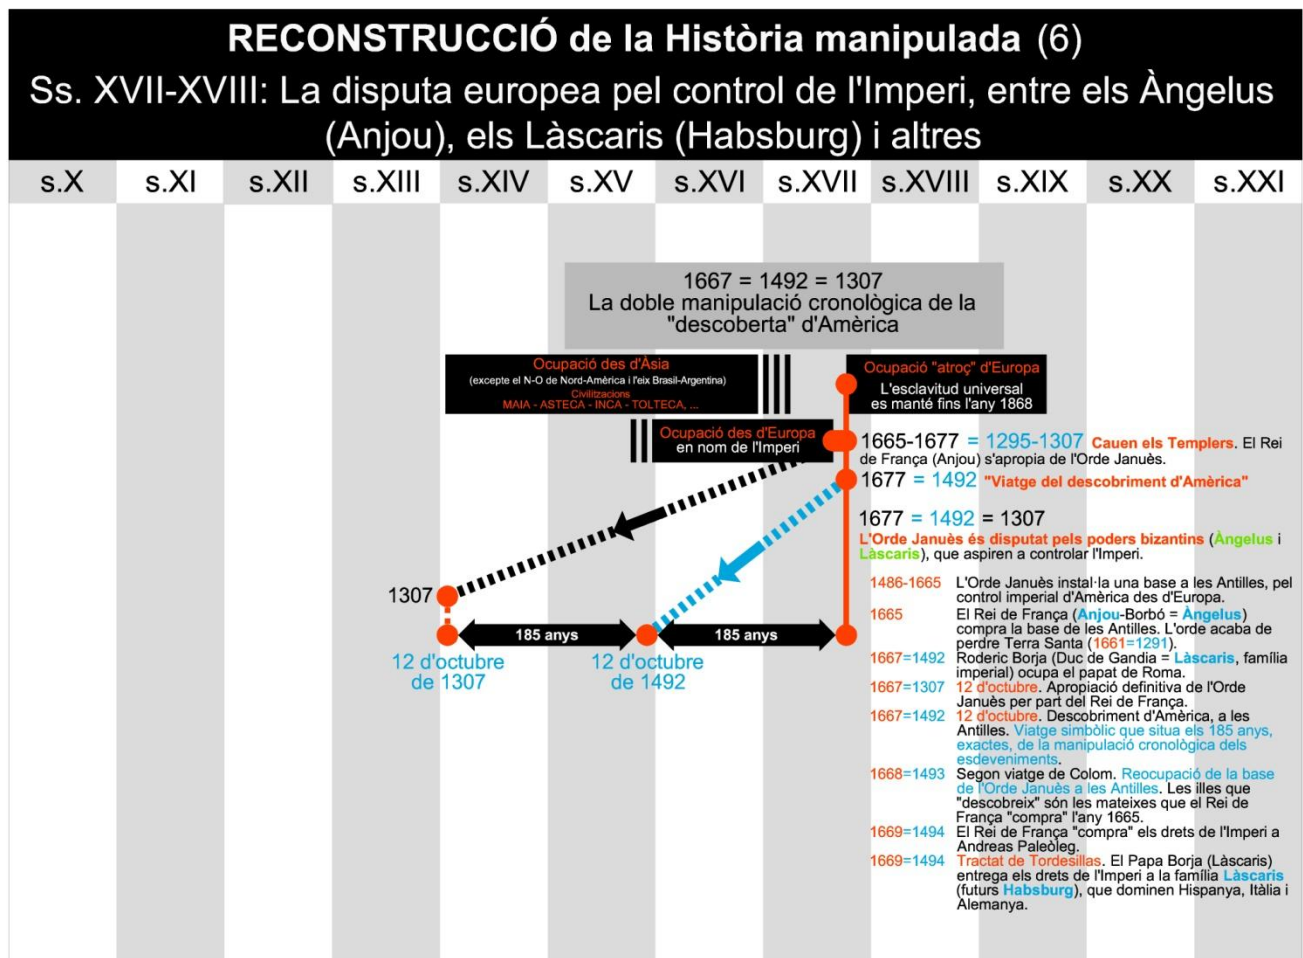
RECONSTRUCCIÓ de la Història manipulada (6)
Ss. XVII-XVIII: La disputa europea pel control de l'Imperi, entre els Àngelus (Anjou), els Làscaris (Habsburg) i altres

| s.X | s.XI | s.XII | s.XIII | s.XIV | s.XV | s.XVI | s.XVII | s.XVIII | s.XIX | s.XX | s.XXI |
|---|---|---|---|---|---|---|---|---|---|---|---|

1667 = 1492 = 1307
La doble manipulació cronològica de la "descoberta" d'Amèrica

Ocupació des d'Àsia
(excepte el N-O de Nord-Amèrica i l'eix Brasil-Argentina)
Civilitzacions
MAIA - ASTECA - INCA - TOLTECA, ...

Ocupació "atroç" d'Europa
L'esclavitud universal es manté fins l'any 1868

Ocupació des d'Europa en nom de l'Imperi

1665-1677 = 1295-1307 Cauen els Templers. El Rei de França (Anjou) s'apropia de l'Orde Janués.

1677 = 1492 "Viatge del descobriment d'Amèrica"

1677 = 1492 = 1307
L'Orde Janués és disputat pels poders bizantins (Àngelus i Làscaris), que aspiren a controlar l'Imperi.

1307
185 anys
185 anys
12 d'octubre de 1307
12 d'octubre de 1492

1486-1665 L'Orde Janués instal·la una base a les Antilles, pel control imperial d'Amèrica des d'Europa.
1665 El Rei de França (Anjou-Borbó = Àngelus) compra la base de les Antilles. L'orde acaba de perdre Terra Santa (1661=1291).
1667=1492 Roderic Borja (Duc de Gandia = Làscaris, família imperial) ocupa el papat de Roma.
1667=1307 12 d'octubre. Apropiació definitiva de l'Orde Janués per part del Rei de França.
1667=1492 12 d'octubre. Descobriment d'Amèrica, a les Antilles. Viatge simbòlic que situa els 185 anys, exactes, de la manipulació cronològica dels esdeveniments.
1668=1493 Segon viatge de Colom. Reocupació de la base de l'Orde Janués a les Antilles. Les illes que "descobreix" són les mateixes que el Rei de França "compra" l'any 1665.
1669=1494 El Rei de França "compra" els drets de l'Imperi a Andreas Paleòleg.
1669=1494 Tractat de Tordesillas. El Papa Borja (Làscaris) entrega els drets de l'Imperi a la família Làscaris (futurs Habsburg), que dominen Hispanya, Itàlia i Alemanya.